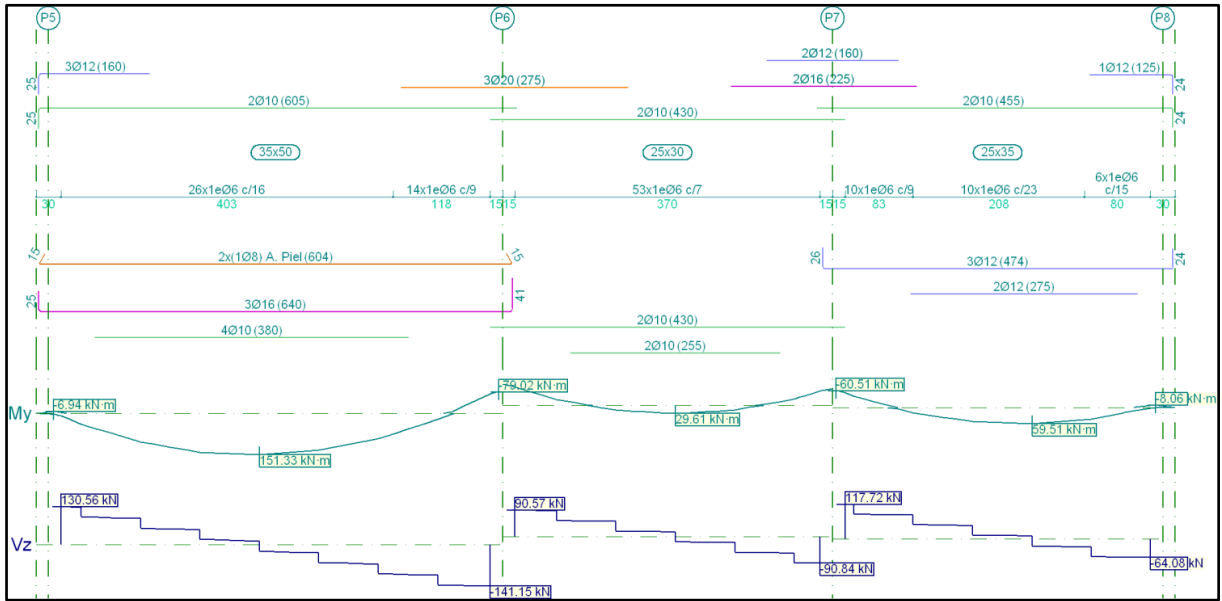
P5
P6
P7
P8

25
3Ø12 (160)
3Ø20 (275)
2Ø12 (160)
2Ø16 (225)
1Ø12 (125)
24
25
2Ø10 (605)
2Ø10 (430)
2Ø10 (455)
24

35x50
25x30
25x35

26x1eØ6 c/16
14x1eØ6 c/9
53x1eØ6 c/7
10x1eØ6 c/9
10x1eØ6 c/23
6x1eØ6 c/15
30
403
118
15
15
370
15
15
83
208
80
30

75
2x(1Ø8) A. Piel (604)
15
26
3Ø12 (474)
24
25
3Ø16 (640)
41
2Ø12 (275)
4Ø10 (380)
2Ø10 (430)
2Ø10 (255)

My
-6.94 kN·m
151.33 kN·m
-79.02 kN·m
29.61 kN·m
-60.51 kN·m
59.51 kN·m
-8.06 kN·m

Vz
130.56 kN
-141.15 kN
90.57 kN
-90.84 kN
117.72 kN
-64.08 kN